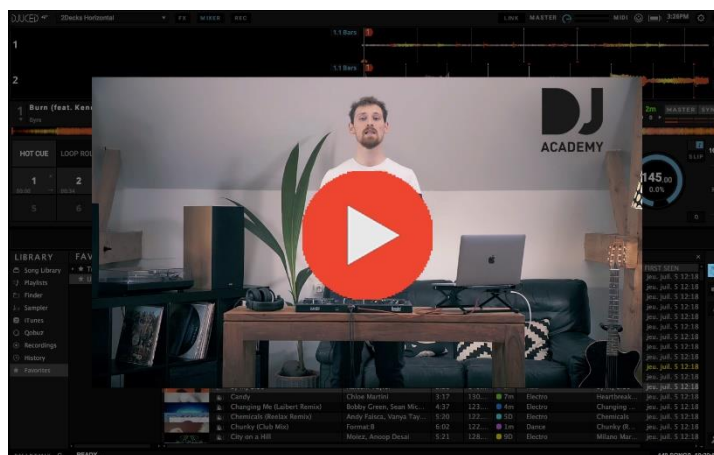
DJUCED 40° 2Decks Horizontal FX MIXER REC LINK MASTER MIDI 3:28PM

1 1.1 Bars

2 1.1 Bars

1 Burn (feat. Ken

HOT CUE LOOP RO

1 2

5 6

2m MASTER SY

SLIP

145.00 0.0%

DJ ACADEMY

LIBRARY FAV

Song Library
Playlists
Finder
Sampler
iTunes
Qobuz
Recordings
History
Favorites

FIRST SEEN
jeu. juil. 5 12:18
jeu. juil. 5 12:18
jeu. juil. 5 12:18
jeu. juil. 5 12:18
jeu. juil. 5 12:18
jeu. juil. 5 12:18
jeu. juil. 5 12:18
jeu. juil. 5 12:18
jeu. juil. 5 12:18
jeu. juil. 5 12:18

| Candy | Chloe Martini | 3:17 | 130... | 7m | Electro | Heartbreak... | jeu. juil. 5 12:18 |
| Changing Me (Laibert Remix) | Bobby Green, Sean Mic... | 4:37 | 123... | 4m | Electro | Changing ... | jeu. juil. 5 12:18 |
| Chemicals (Reelax Remix) | Andy Faleix, Vanya Tay... | 5:20 | 122... | 5B | Electro | Chemicals | jeu. juil. 5 12:18 |
| Chunky (Club Mix) | Format:B | 6:02 | 122... | 1m | Dance | Chunky (R... | jeu. juil. 5 12:18 |
| City on a Hill | Moiez, Anoop Desai | 5:21 | 128... | 9B | Electro | Milano Mar... | jeu. juil. 5 12:18 |

READY